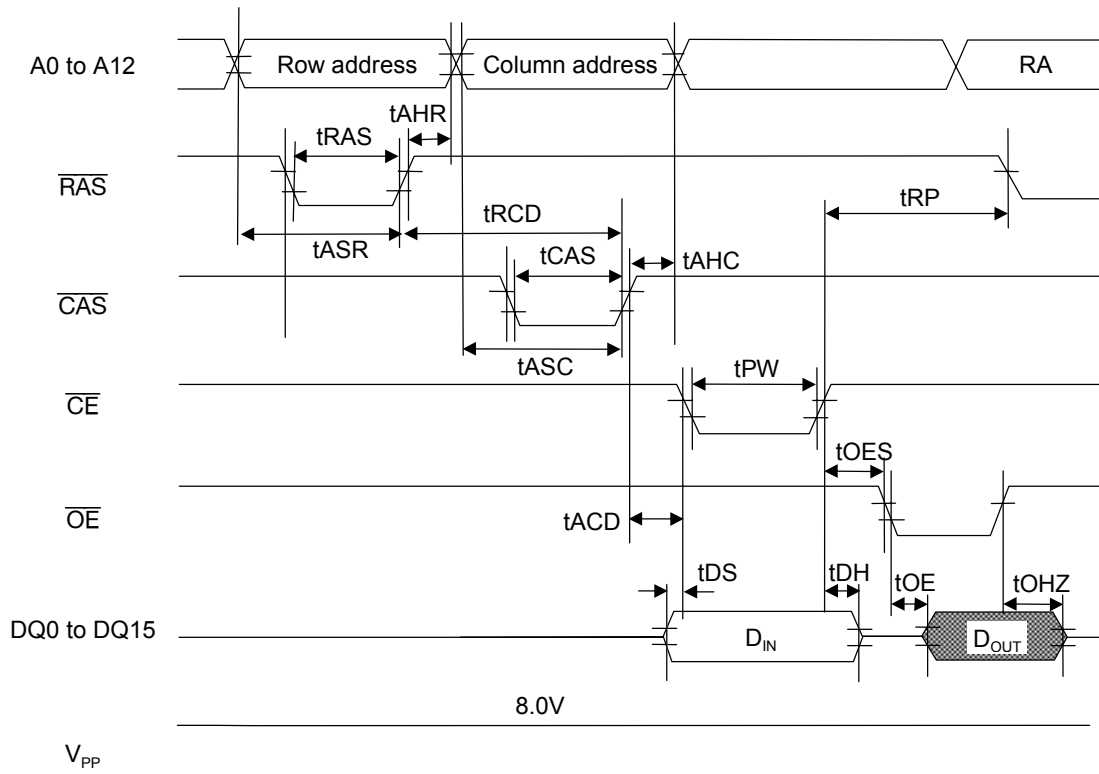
A0 to A12
Row address
Column address
RA
tAHR
tRAS
$\overline{RAS}$
tRP
tRCD
tASR
tCAS
tAHC
$\overline{CAS}$
tASC
tPW
$\overline{CE}$
tOES
$\overline{OE}$
tACD
tDS
tDH
tOE
tOHZ
DQ0 to DQ15
$D_{IN}$
$D_{OUT}$
8.0V
$V_{PP}$